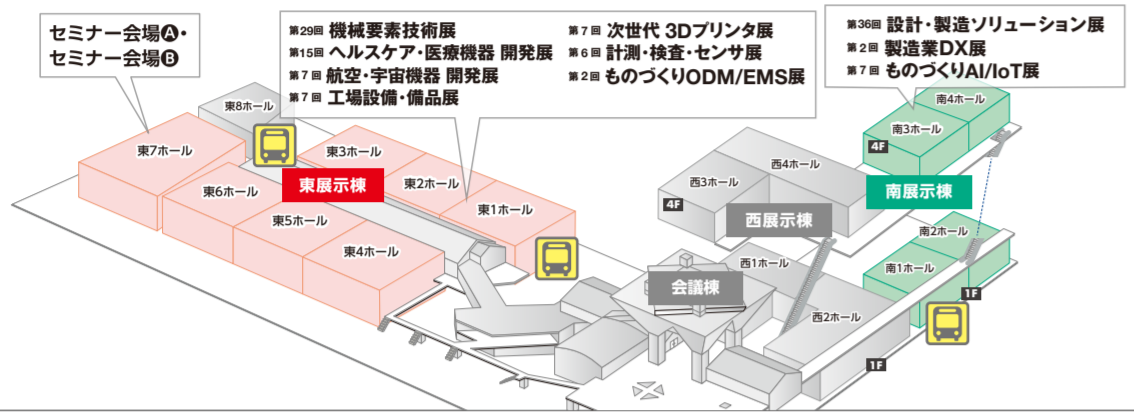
セミナー会場A・
セミナー会場B

第29回 機械要素技術展
第15回 ヘルスケア・医療機器 開発展
第7回 航空・宇宙機器 開発展
第7回 工場設備・備品展

第7回 次世代 3Dプリンタ展
第6回 計測・検査・センサ展
第2回 ものづくりODM/EMS展

第36回 設計・製造ソリューション展
第2回 製造業DX展
第7回 ものづくりAI/IoT展

東8ホール
東7ホール
東6ホール
東5ホール
東4ホール
東3ホール
東2ホール
東1ホール
東展示棟

西3ホール
西4ホール
4F
西展示棟
西1ホール
西2ホール
会議棟

南4ホール
南3ホール
4F
南展示棟
南2ホール
南1ホール
1F
1F